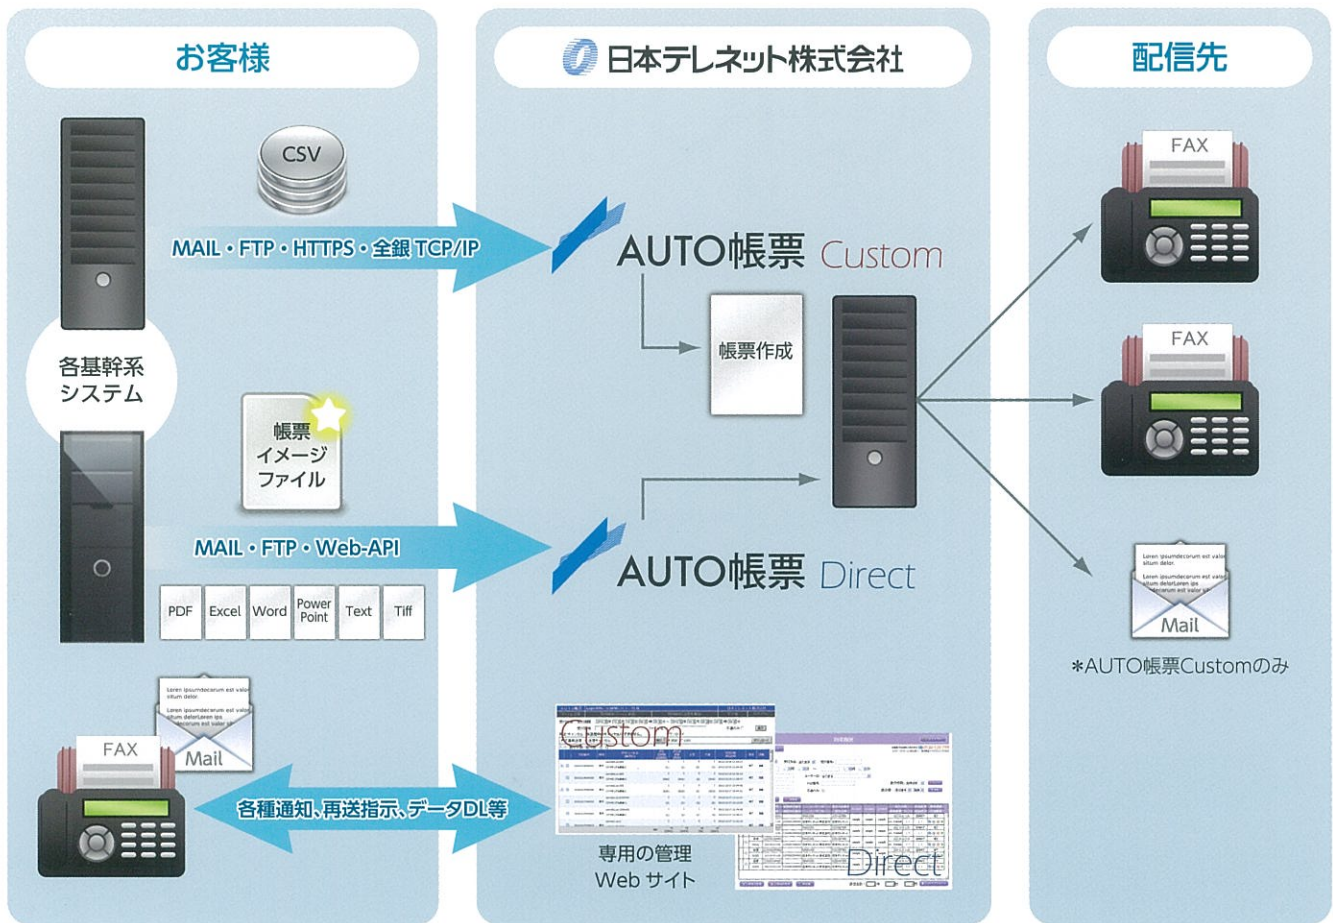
お客様

日本テレネット株式会社

配信先

CSV

MAIL・FTP・HTTPS・全銀 TCP/IP

AUTO帳票 Custom

帳票作成

FAX

FAX

各基幹系システム

帳票イメージファイル

MAIL・FTP・Web-API

AUTO帳票 Direct

PDF Excel Word Power Point Text Tiff

Loren ipsumdecorum est valor situm delor.

Mail

＊AUTO帳票Customのみ

Loren ipsumdecorum est valor situm delor.

Mail

FAX

各種通知、再送指示、データDL等

Custom

Direct

専用の管理 Web サイト